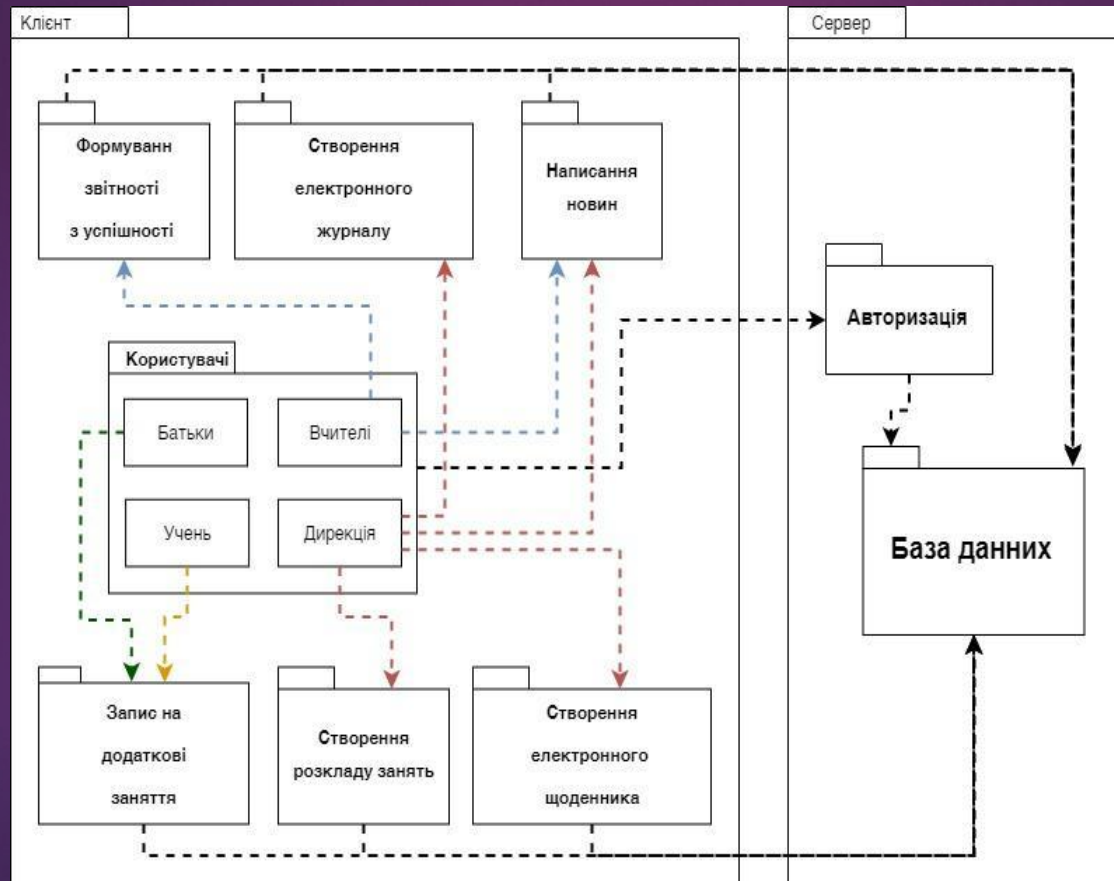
Клієнт

Сервер

Формуванн звітності з успішності

Створення електронного журналу

Написання новин

Авторизація

Користувачі

Батьки

Вчителі

Учень

Дирекція

База данних

Запис на додаткові заняття

Створення розкладу занять

Створення електронного щоденника